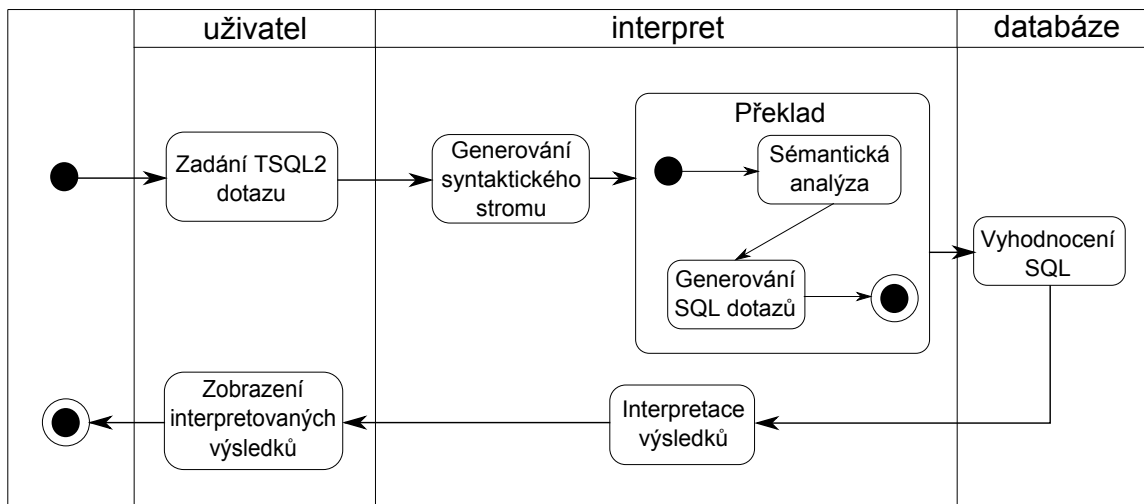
uživatel

interpret

databáze

Zadání TSQL2 dotazu

Generování syntaktického stromu

Překlad

Sémantická analýza

Generování SQL dotazů

Vyhodnocení SQL

Interpretace výsledků

Zobrazení interpretovaných výsledků